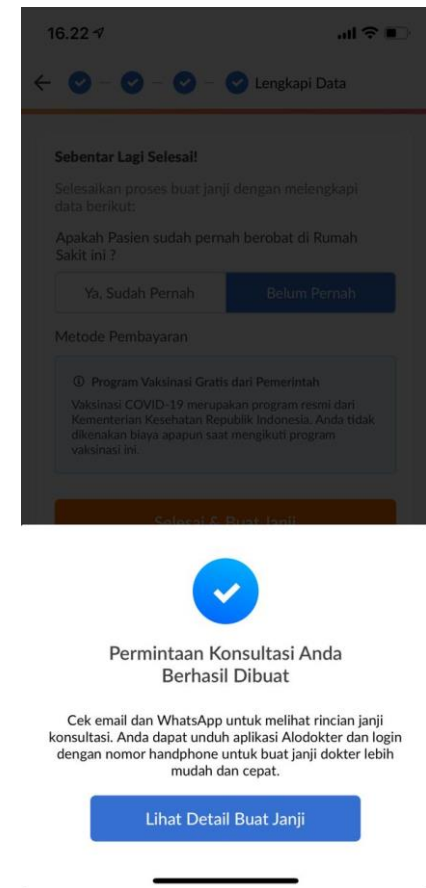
16.22

Lengkapi Data

Sebentar Lagi Selesai!

Selesaikan proses buat janji dengan melengkapi data berikut:

Apakah Pasien sudah pernah berobat di Rumah Sakit ini ?

Ya, Sudah Pernah

Belum Pernah

Metode Pembayaran

Program Vaksinasi Gratis dari Pemerintah

Vaksinasi COVID-19 merupakan program resmi dari Kementerian Kesehatan Republik Indonesia. Anda tidak dikenakan biaya apapun saat mengikuti program vaksinasi ini.

Selesai & Buat Janji

Permintaan Konsultasi Anda Berhasil Dibuat

Cek email dan WhatsApp untuk melihat rincian janji konsultasi. Anda dapat unduh aplikasi Alodokter dan login dengan nomor handphone untuk buat janji dokter lebih mudah dan cepat.

Lihat Detail Buat Janji